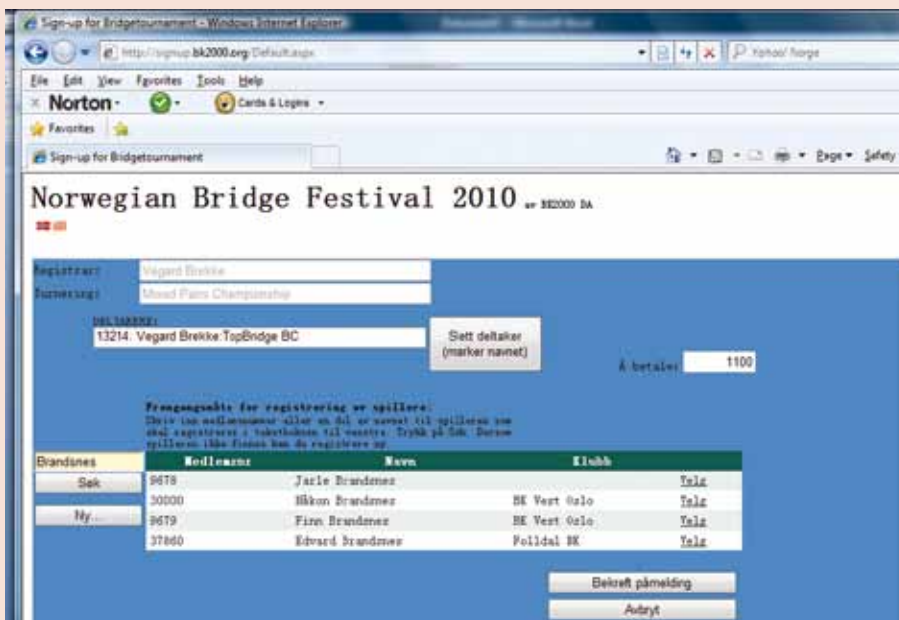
Sign-up for Bridgetournament - Windows Internet Explorer

http://signup.bk2000.org/Default.aspx

Yahoo! Norge

File Edit View Favorites Tools Help

Norton · Cards & Logins ·

Favorites

Sign-up for Bridgetournament

Page · Safety

Norwegian Bridge Festival 2010 av BK2000 DA

Registrar: Vegard Brekke

Turnering: Mixed Pairs Championship

DELTAKERE:

13214. Vegard Brekke:TopBridge BC

Sett deltaker (marker navnet)

Å betale: 1100

Framgangsmåte for registrering av spillere:
Skriv inn medlemsnummer eller en del av navnet til spilleren som skal registreres i tekstboksen til venstre. Trykk på Søk. Dersom spilleren ikke finnes kan du registrere ny.

Brandsnes

Søk

Ny...

| Medlemsnr | Navn | Klubb | |
|---|---|---|---|
| 9678 | Jarle Brandsnes | | Velg |
| 30000 | Håkon Brandsnes | BK Vest Oslo | Velg |
| 9679 | Finn Brandsnes | BK Vest Oslo | Velg |
| 37860 | Edvard Brandsnes | Folldal BK | Velg |

Bekreft påmelding

Avbryt